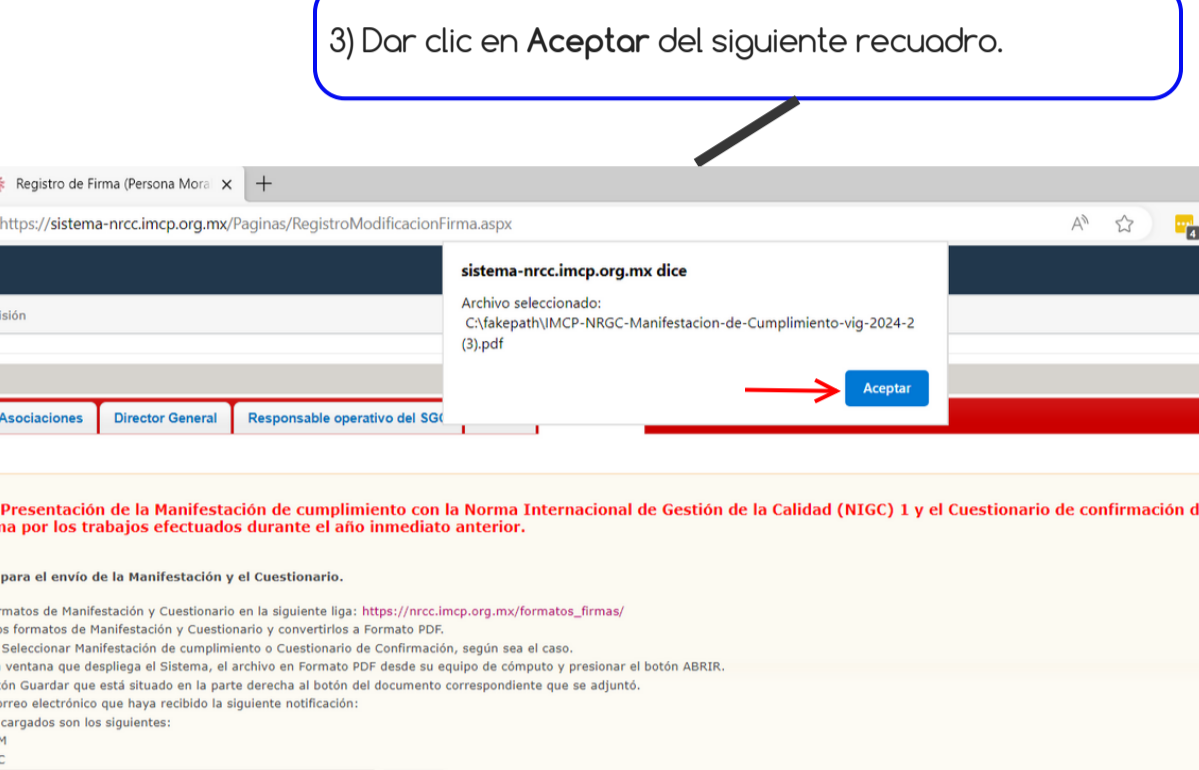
3) Dar clic en **Aceptar** del siguiente recuadro.

Registro de Firma (Persona Mora ×
+
https://sistema-nrcc.imcp.org.mx/Paginas/RegistroModificacionFirma.aspx

isión

Asociaciones | Director General | Responsable operativo del SGC

sistema-nrcc.imcp.org.mx dice

Archivo seleccionado:
C:\fakepath\IMCP-NRGC-Manifestacion-de-Cumplimiento-vig-2024-2 (3).pdf

Aceptar

Presentación de la Manifestación de cumplimiento con la Norma Internacional de Gestión de la Calidad (NIGC) 1 y el Cuestionario de confirmación d na por los trabajos efectuados durante el año inmediato anterior.

para el envío de la Manifestación y el Cuestionario.

rmatos de Manifestación y Cuestionario en la siguiente liga: https://nrcc.imcp.org.mx/formatos_firmas/
os formatos de Manifestación y Cuestionario y convertirlos a Formato PDF.
Seleccionar Manifestación de cumplimiento o Cuestionario de Confirmación, según sea el caso.
ventana que despliega el Sistema, el archivo en Formato PDF desde su equipo de cómputo y presionar el botón ABRIR.
tón Guardar que está situado en la parte derecha al botón del documento correspondiente que se adjuntó.
orreo electrónico que haya recibido la siguiente notificación:
cargados son los siguientes:
M
C